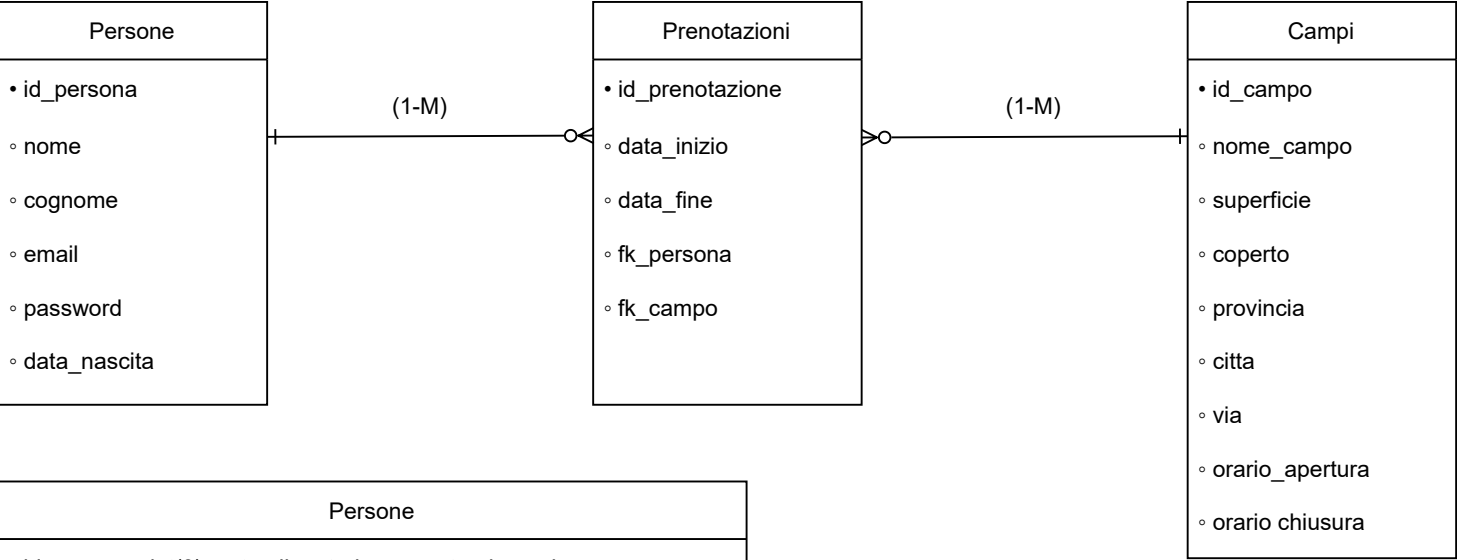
Persone

• id_persona

◦ nome

◦ cognome

◦ email

◦ password

◦ data_nascita

(1-M)

Prenotazioni

• id_prenotazione

◦ data_inizio

◦ data_fine

◦ fk_persona

◦ fk_campo

(1-M)

Campi

• id_campo

◦ nome_campo

◦ superficie

◦ coperto

◦ provincia

◦ citta

◦ via

◦ orario_apertura

◦ orario chiusura

Persone

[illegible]